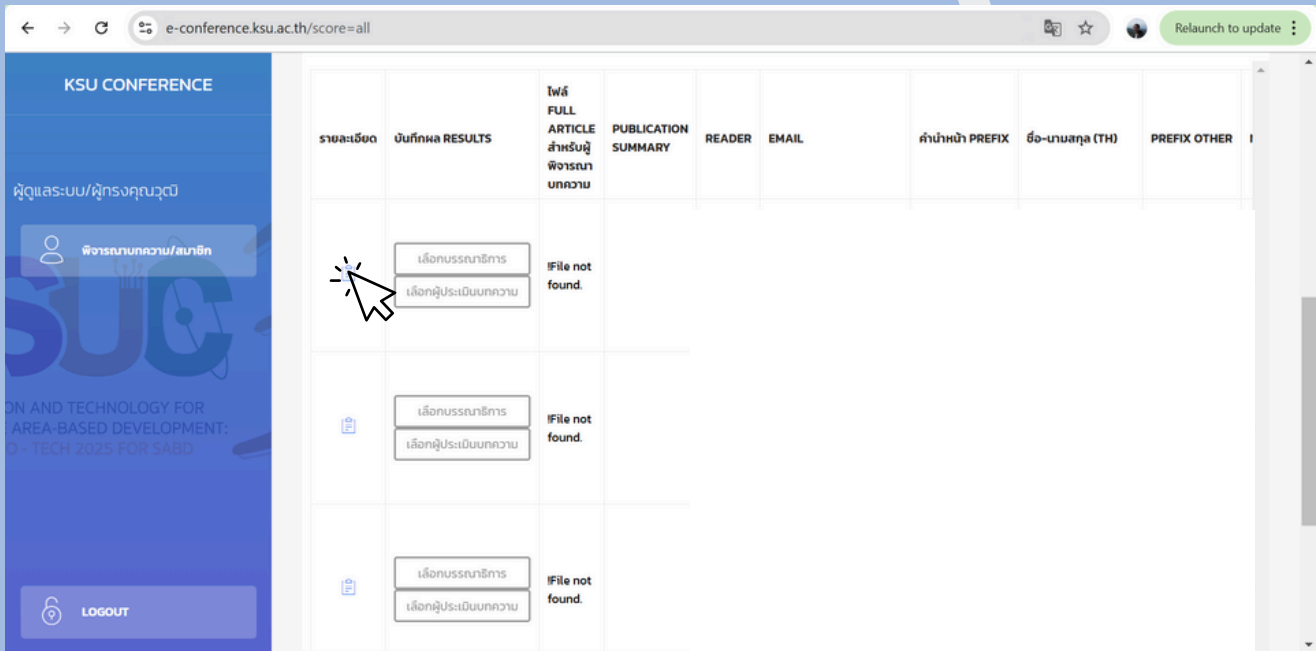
e-conference.ksu.ac.th/score=all

Relaunch to update

KSU CONFERENCE

ผู้ดูแลระบบ/ผู้ทรงคุณวุฒิ

พิจารณาบทความ/สมาชิก

SUC

ON AND TECHNOLOGY FOR
AREA-BASED DEVELOPMENT:
O - TECH 2025 FOR SABD

LOGOUT

| รายละเอียด | บันทึกผล RESULTS | ไฟล์ FULL ARTICLE สำหรับผู้พิจารณาบทความ | PUBLICATION SUMMARY | READER | EMAIL | คำนำหน้า PREFIX | ชื่อ-นามสกุล (TH) | PREFIX OTHER |
|---|---|---|---|---|---|---|---|---|
| | เลือกบรรณาธิการ<br>เลือกผู้ประเมินบทความ | !File not found. | | | | | | |
| | เลือกบรรณาธิการ<br>เลือกผู้ประเมินบทความ | !File not found. | | | | | | |
| | เลือกบรรณาธิการ<br>เลือกผู้ประเมินบทความ | !File not found. | | | | | | |